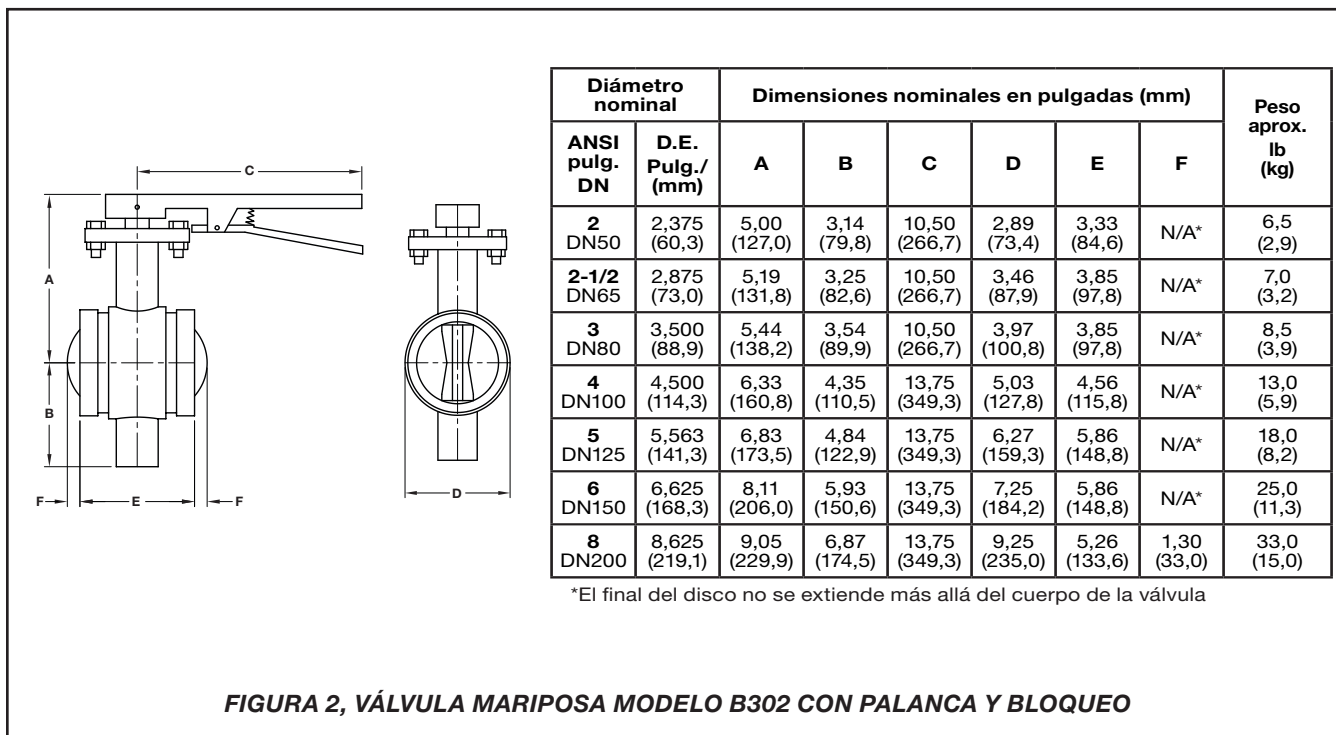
C

A

B

F E F

D

| Diámetro nominal | | Dimensiones nominales en pulgadas (mm) | | | | | | Peso aprox. lb (kg) |
|---|---|---|---|---|---|---|---|---|
| ANSI pulg. DN | D.E. Pulg./ (mm) | A | B | C | D | E | F | |
| 2 DN50 | 2,375 (60,3) | 5,00 (127,0) | 3,14 (79,8) | 10,50 (266,7) | 2,89 (73,4) | 3,33 (84,6) | N/A* | 6,5 (2,9) |
| 2-1/2 DN65 | 2,875 (73,0) | 5,19 (131,8) | 3,25 (82,6) | 10,50 (266,7) | 3,46 (87,9) | 3,85 (97,8) | N/A* | 7,0 (3,2) |
| 3 DN80 | 3,500 (88,9) | 5,44 (138,2) | 3,54 (89,9) | 10,50 (266,7) | 3,97 (100,8) | 3,85 (97,8) | N/A* | 8,5 (3,9) |
| 4 DN100 | 4,500 (114,3) | 6,33 (160,8) | 4,35 (110,5) | 13,75 (349,3) | 5,03 (127,8) | 4,56 (115,8) | N/A* | 13,0 (5,9) |
| 5 DN125 | 5,563 (141,3) | 6,83 (173,5) | 4,84 (122,9) | 13,75 (349,3) | 6,27 (159,3) | 5,86 (148,8) | N/A* | 18,0 (8,2) |
| 6 DN150 | 6,625 (168,3) | 8,11 (206,0) | 5,93 (150,6) | 13,75 (349,3) | 7,25 (184,2) | 5,86 (148,8) | N/A* | 25,0 (11,3) |
| 8 DN200 | 8,625 (219,1) | 9,05 (229,9) | 6,87 (174,5) | 13,75 (349,3) | 9,25 (235,0) | 5,26 (133,6) | 1,30 (33,0) | 33,0 (15,0) |

*El final del disco no se extiende más allá del cuerpo de la válvula

FIGURA 2, VÁLVULA MARIPOSA MODELO B302 CON PALANCA Y BLOQUEO